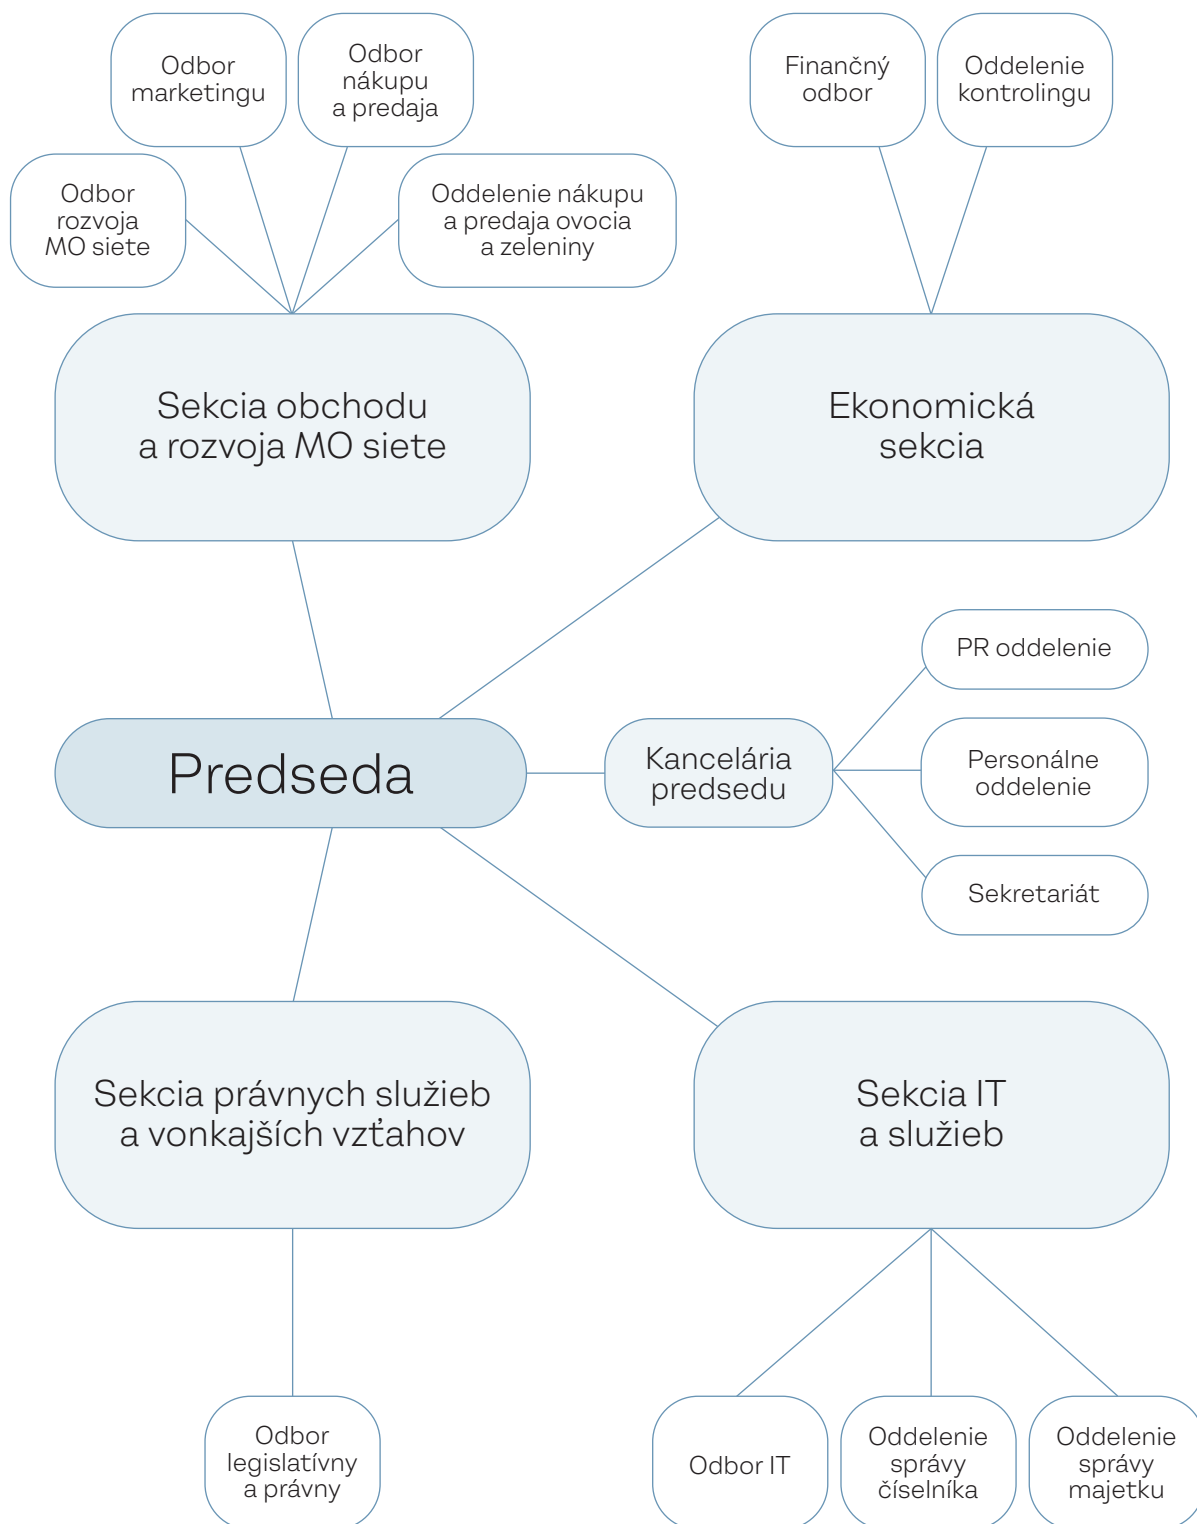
Odbor marketingu

Odbor nákupu a predaja

Finančný odbor

Oddelenie kontrolingu

Odbor rozvoja MO siete

Oddelenie nákupu a predaja ovocia a zeleniny

Sekcia obchodu a rozvoja MO siete

Ekonomická sekcia

PR oddelenie

Predseda

Kancelária predsedu

Personálne oddelenie

Sekretariát

Sekcia právnych služieb a vonkajších vzťahov

Sekcia IT a služieb

Odbor legislatívny a právny

Odbor IT

Oddelenie správy číselníka

Oddelenie správy majetku